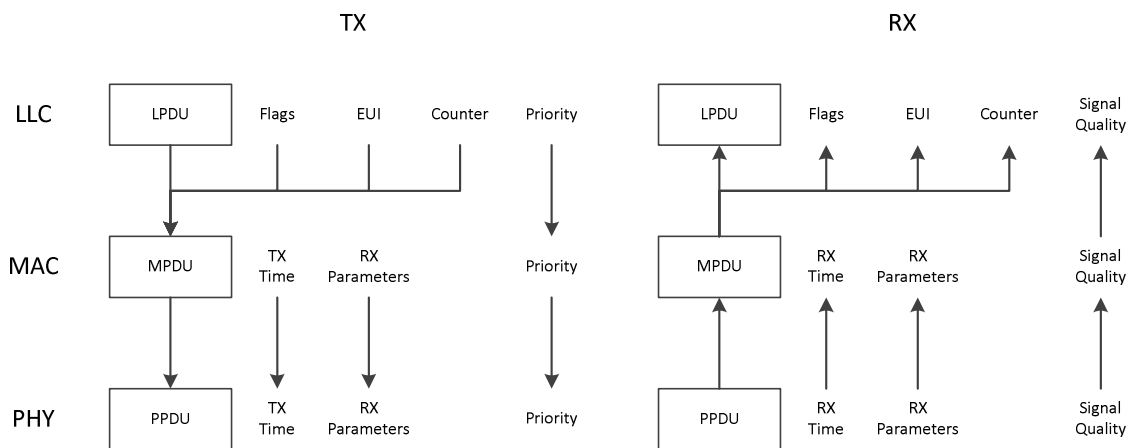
TX

RX

LLC

LPDU

Flags

EUI

Counter

Priority

LPDU

Flags

EUI

Counter

Signal Quality

MAC

MPDU

TX Time

RX Parameters

Priority

MPDU

RX Time

RX Parameters

Signal Quality

PHY

PPDU

TX Time

RX Parameters

Priority

PPDU

RX Time

RX Parameters

Signal Quality